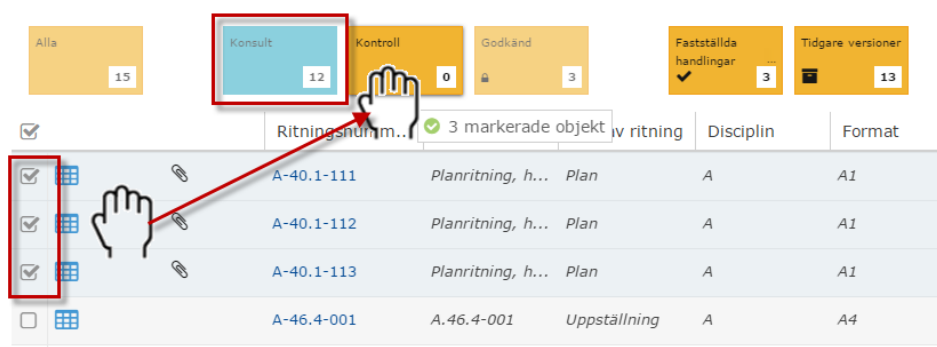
Alla 15

Konsult 12

Kontroll 0

Godkänd 3

Fastställda handlingar ... 3

Tidgare versioner 13

3 markerade objekt

| | | | Ritningsnumm... | | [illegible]v ritning | Disciplin | Format |
|---|---|---|---|---|---|---|---|
| | | | A-40.1-111 | Planritning, h... | Plan | A | A1 |
| | | | A-40.1-112 | Planritning, h... | Plan | A | A1 |
| | | | A-40.1-113 | Planritning, h... | Plan | A | A1 |
| | | | A-46.4-001 | A.46.4-001 | Uppställning | A | A4 |